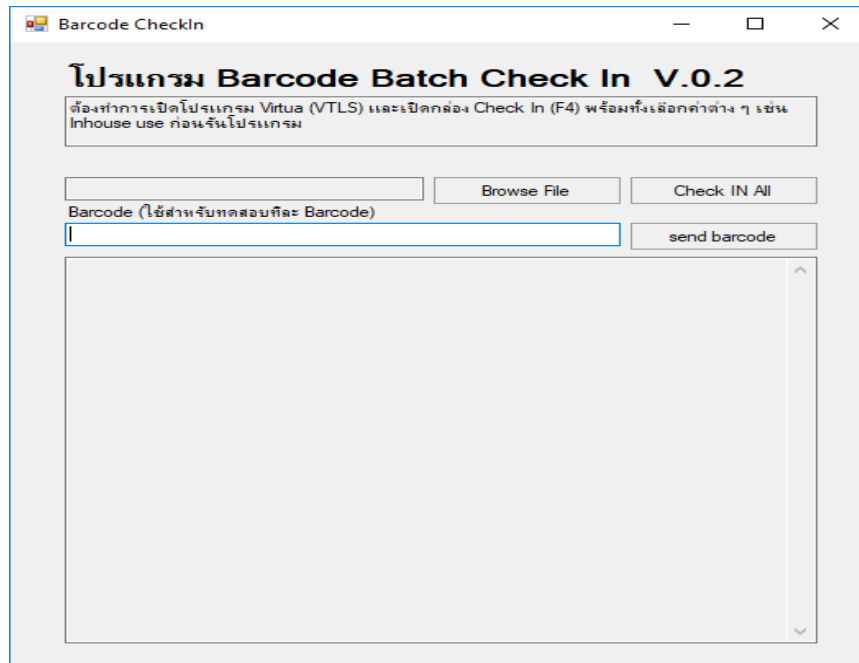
Barcode CheckIn

โปรแกรม Barcode Batch Check In V.0.2

ต้องทำการเปิดโปรแกรม Virtua (VTLS) และเปิดกล่อง Check In (F4) พร้อมทั้งเลือกค่าต่าง ๆ เช่น Inhouse use ก่อนรันโปรแกรม

Browse File

Check IN All

Barcode (ใช้สำหรับทดสอบทีละ Barcode)

send barcode